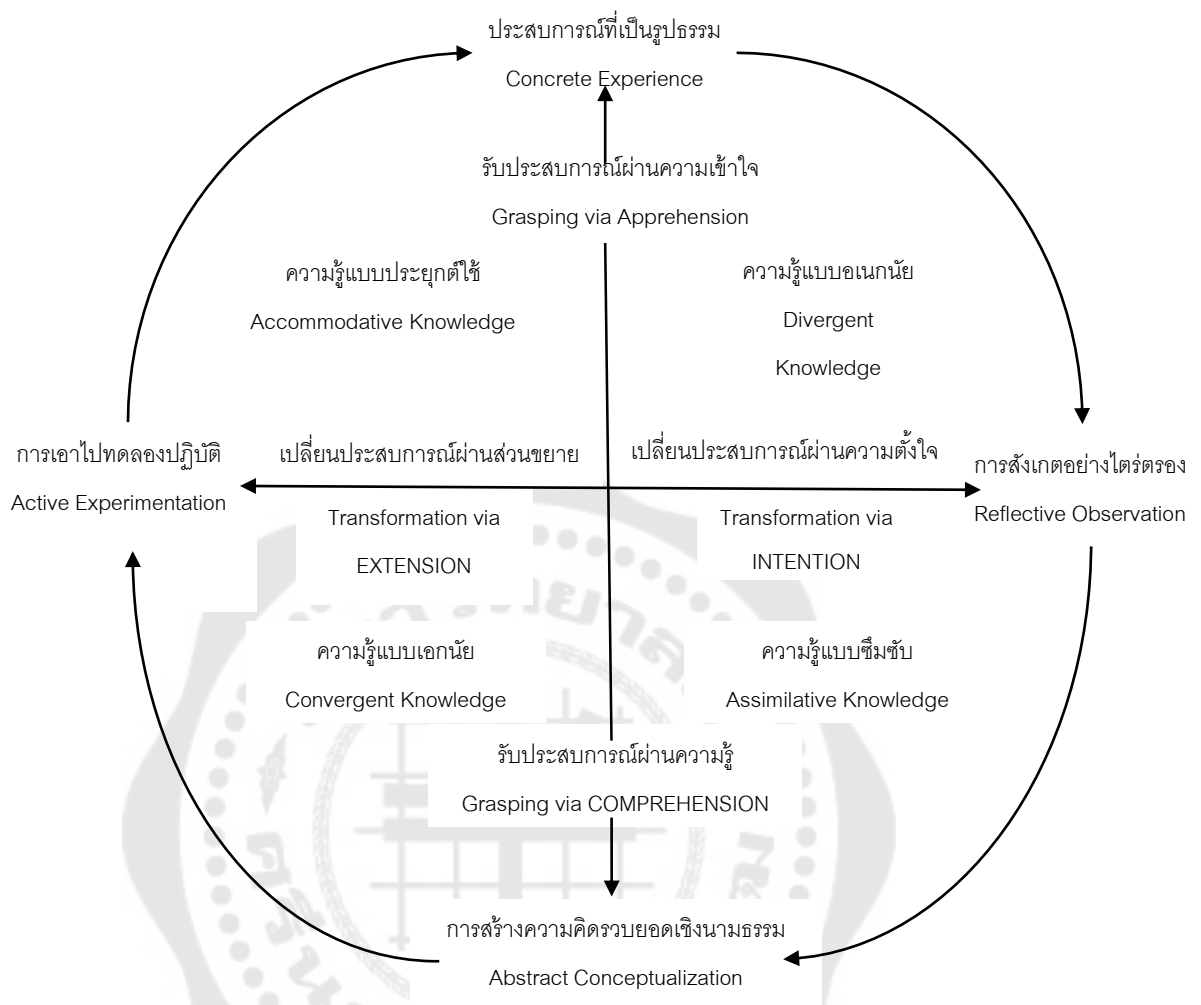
ประสบการณ์ที่เป็นรูปธรรม

Concrete Experience

รับประสบการณ์ผ่านความเข้าใจ

Grasping via Apprehension

ความรู้แบบประยุกต์ใช้

Accommodative Knowledge

ความรู้แบบอเนกนัย

Divergent Knowledge

การเอาไปทดลองปฏิบัติ

Active Experimentation

เปลี่ยนประสบการณ์ผ่านส่วนขยาย

เปลี่ยนประสบการณ์ผ่านความตั้งใจ

การสังเกตอย่างไตร่ตรอง

Reflective Observation

Transformation via EXTENSION

Transformation via INTENTION

ความรู้แบบเอกนัย

Convergent Knowledge

ความรู้แบบซึมซับ

Assimilative Knowledge

รับประสบการณ์ผ่านความรู้

Grasping via COMPREHENSION

การสร้างความคิดรวบยอดเชิงนามธรรม

Abstract Conceptualization